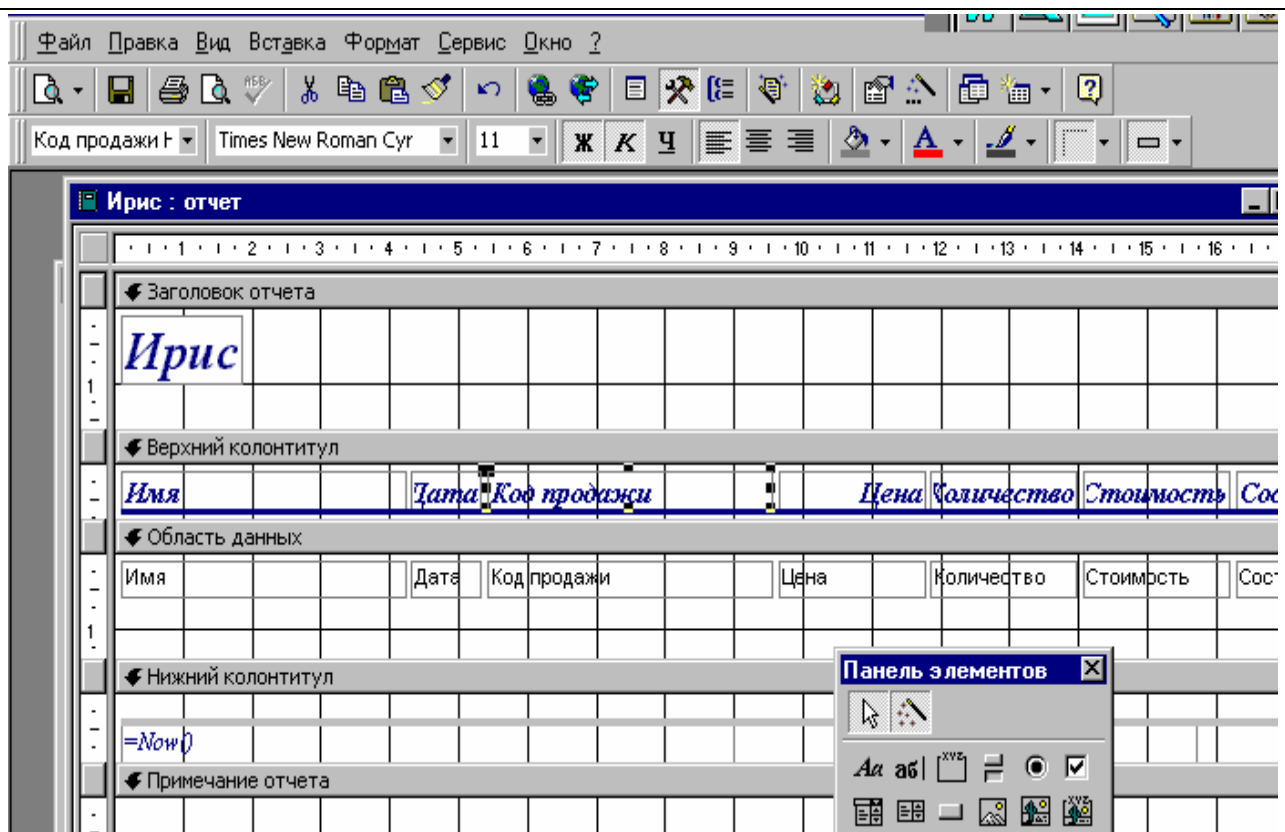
Файл Правка Вид Вставка Формат Сервис Окно ?

Код продажи Times New Roman Cyr 11 Ж К Ч

Ирис : отчет

1 2 3 4 5 6 7 8 9 10 11 12 13 14 15 16

Заголовок отчета

Ирис

1

Верхний колонтитул

Имя Дата Код продажи Цена Количество Стоимость Сос

Область данных

Имя Дата Код продажи Цена Количество Стоимость Сос

1

Нижний колонтитул

=Now()

Примечание отчета

Панель элементов

Aa ab|